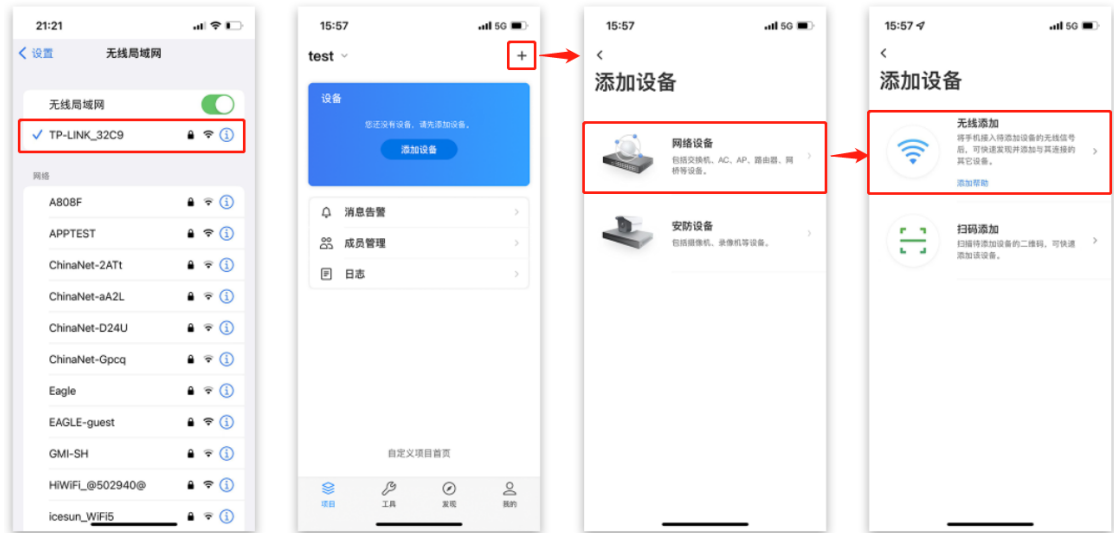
21:21

设置 无线局域网

无线局域网

TP-LINK_32C9

网络

A808F

APPTEST

ChinaNet-2ATt

ChinaNet-aA2L

ChinaNet-D24U

ChinaNet-Gpcq

Eagle

EAGLE-guest

GMI-SH

HiWiFi_@502940@

icesun_WiFi5

15:57 5G

test

+

设备

您还没有设备，请先添加设备。

添加设备

消息告警

成员管理

日志

自定义项目首页

项目 工具 发现 我的

15:57 5G

添加设备

网络设备
包括交换机、AC、AP、路由器、网桥等设备。

安防设备
包括摄像机、录像机等设备。

15:57 5G

添加设备

无线添加
将手机接入待添加设备的无线信号后，可快速发现并添加与其连接的其它设备。
添加帮助

扫码添加
扫描待添加设备的二维码，可快速添加该设备。